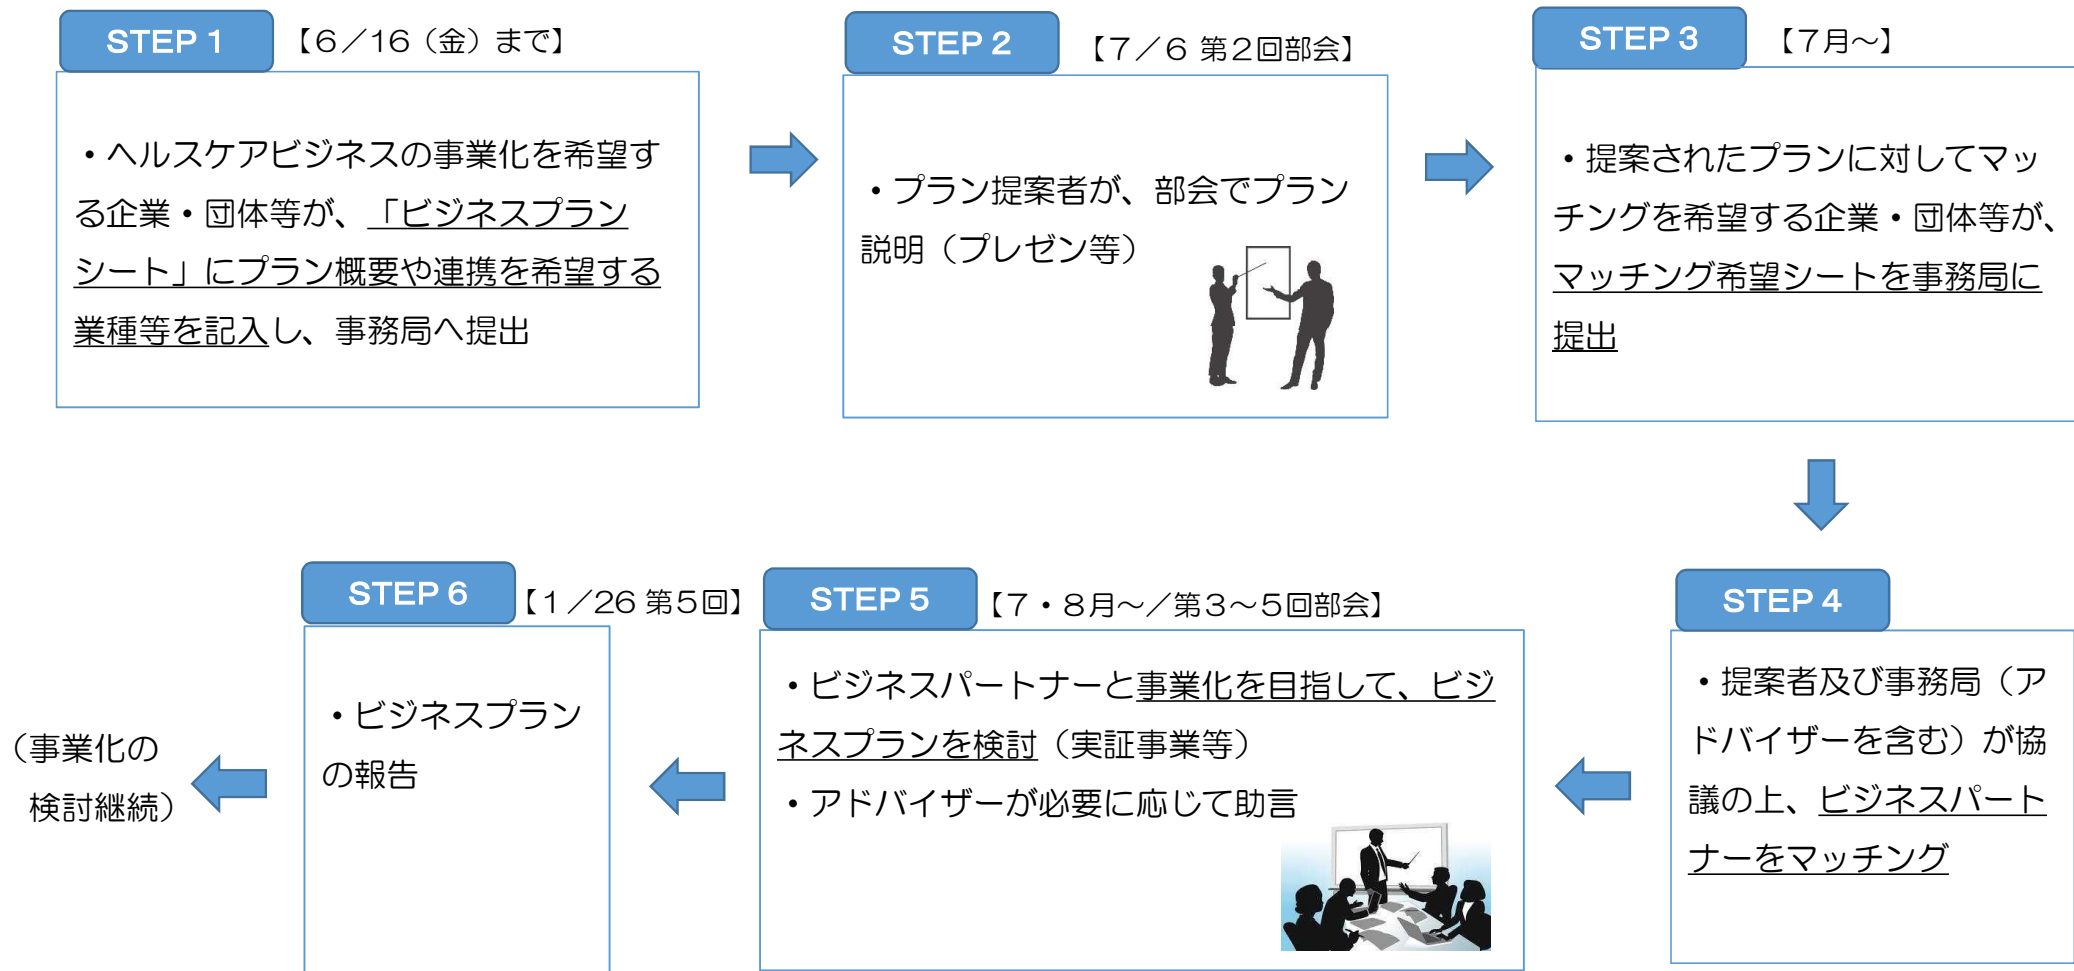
STEP 1 【6／16（金）まで】

・ヘルスケアビジネスの事業化を希望する企業・団体等が、「ビジネスプランシート」にプラン概要や連携を希望する業種等を記入し、事務局へ提出

STEP 2 【7／6 第2回部会】

・プラン提案者が、部会でプラン説明（プレゼン等）

STEP 3 【7月～】

・提案されたプランに対してマッチングを希望する企業・団体等が、マッチング希望シートを事務局に提出

STEP 4

・提案者及び事務局（アドバイザーを含む）が協議の上、ビジネスパートナーをマッチング

STEP 5 【7・8月～／第3～5回部会】

・ビジネスパートナーと事業化を目指して、ビジネスプランを検討（実証事業等）
・アドバイザーが必要に応じて助言

STEP 6 【1／26 第5回】

・ビジネスプランの報告

（事業化の検討継続）